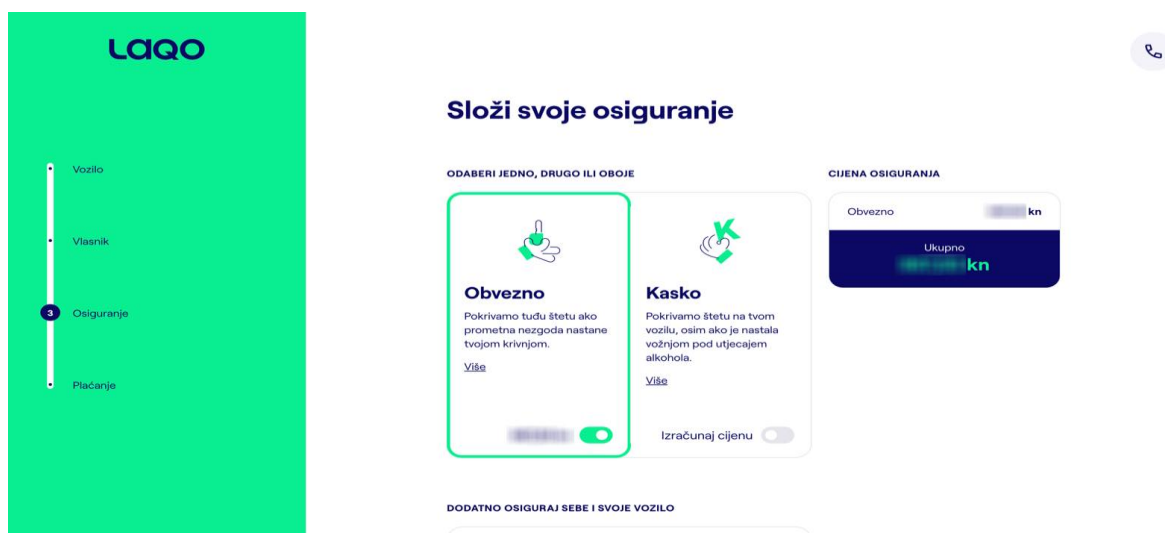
LAQO

Vozilo

Vlasnik

3 Osiguranje

Plaćanje

Složi svoje osiguranje

ODABERI JEDNO, DRUGO ILI OBOJE

Obvezno
Pokrivamo tuđu štetu ako prometna nezgoda nastane tvojom krivnjom.
Više

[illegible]

Kasko
Pokrivamo štetu na tvom vozilu, osim ako je nastala vožnjom pod utjecajem alkohola.
Više

Izračunaj cijenu

CIJENA OSIGURANJA

Obvezno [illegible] kn

Ukupno
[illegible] kn

DODATNO OSIGURAJ SEBE I SVOJE VOZILO